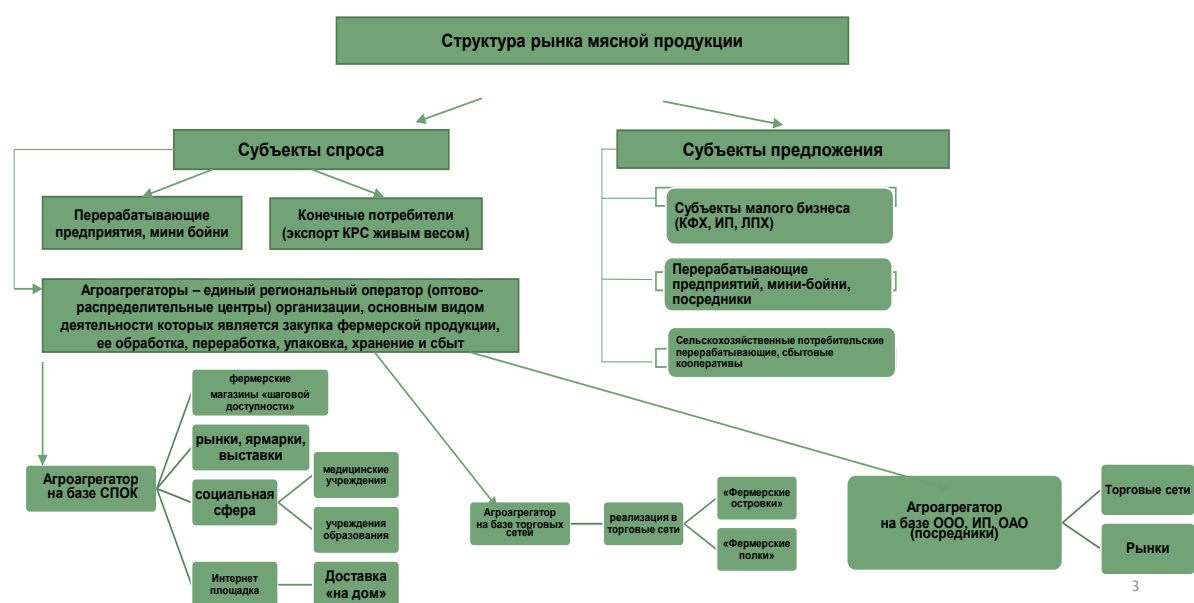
Структура рынка мясной продукции

Субъекты спроса

Субъекты предложения

Перерабатывающие предприятия, мини бойни

Конечные потребители (экспорт КРС живым весом)

Субъекты малого бизнеса (КФХ, ИП, ЛПХ)

Перерабатывающие предприятий, мини-бойни, посредники

Сельскохозяйственные потребительские перерабатывающие, сбытовые кооперативы

Агроагрегаторы – единый региональный оператор (оптово-распределительные центры) организации, основным видом деятельности которых является закупка фермерской продукции, ее обработка, переработка, упаковка, хранение и сбыт

фермерские магазины «шаговой доступности»

рынки, ярмарки, выставки

Агроагрегатор на базе СПОК

социальная сфера

медицинские учреждения

учреждения образования

Интернет площадка

Доставка «на дом»

Агроагрегатор на базе торговых сетей

реализация в торговые сети

«Фермерские островки»

«Фермерские полки»

Агроагрегатор на базе ООО, ИП, ОАО (посредники)

Торговые сети

Рынки

3